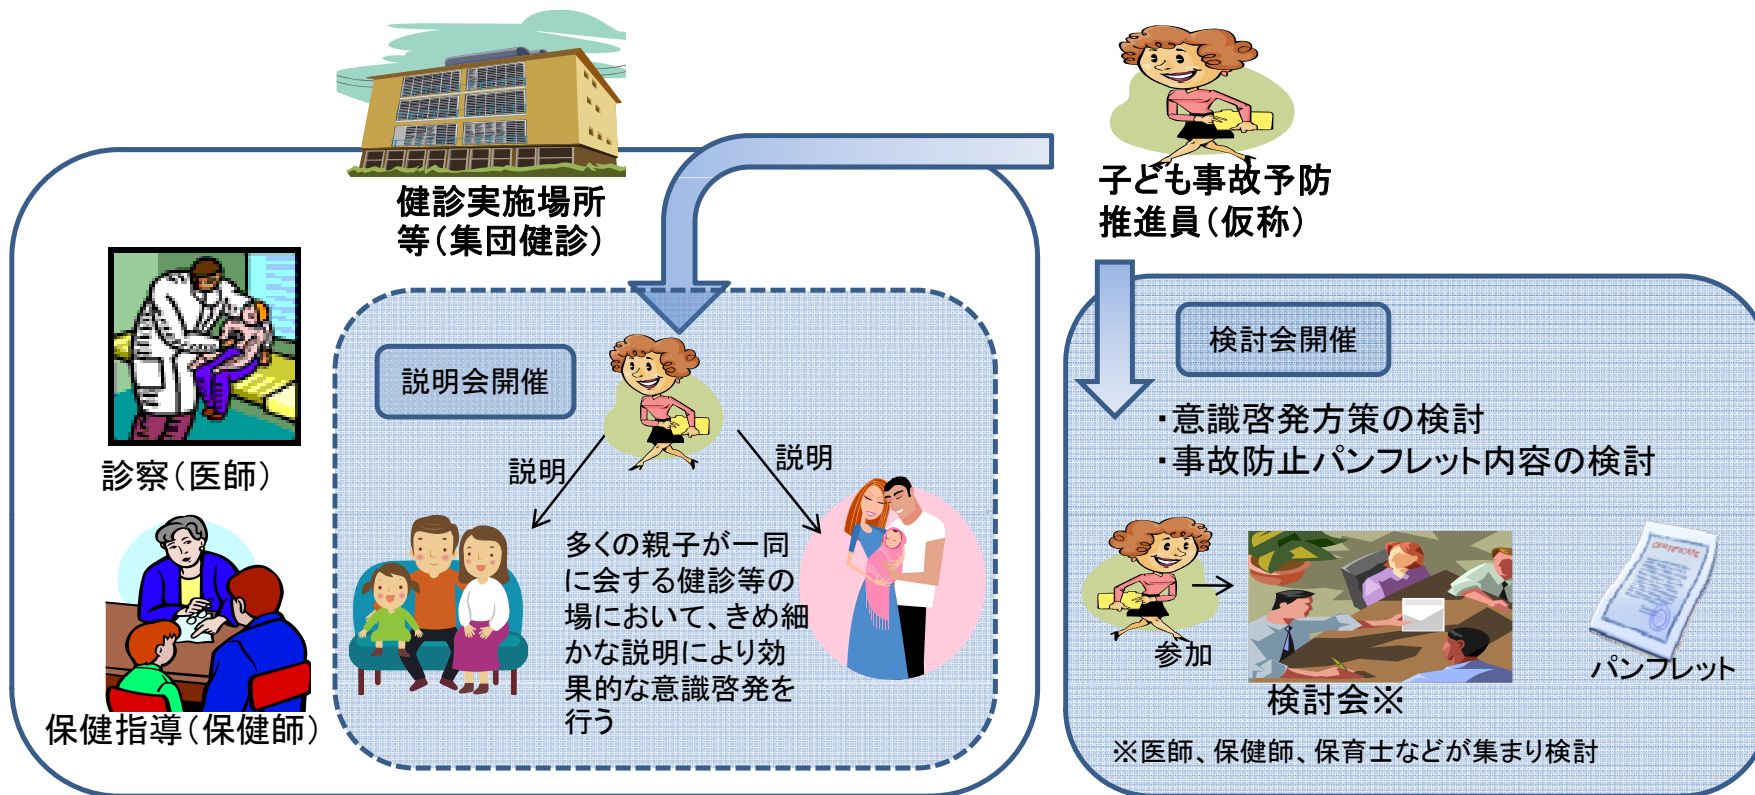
健診実施場所
等（集団健診）

子ども事故予防
推進員（仮称）

診察（医師）

保健指導（保健師）

説明会開催

説明

説明

多くの親子が一同に会する健診等の場において、きめ細かな説明により効果的な意識啓発を行う

検討会開催

・意識啓発方策の検討
・事故防止パンフレット内容の検討

参加

検討会※

パンフレット

※医師、保健師、保育士などが集まり検討